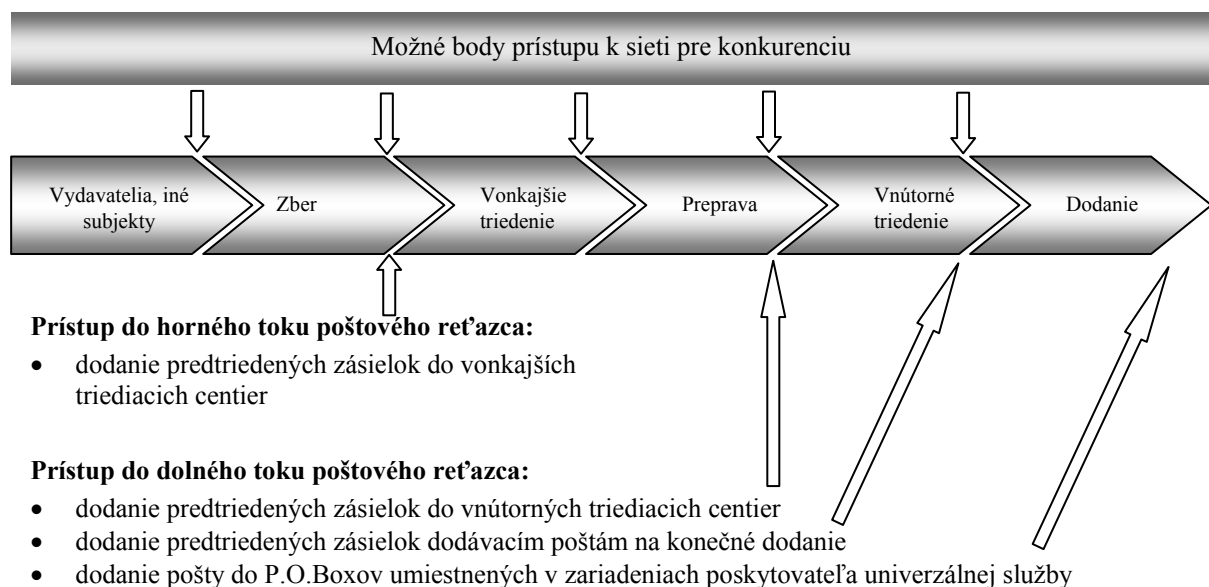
Možné body prístupu k sieti pre konkurenciu

Vydavatelia, iné subjekty

Zber

Vonkajšie triedenie

Preprava

Vnútorné triedenie

Dodanie

**Prístup do horného toku poštového reťazca:**

- dodanie predtriedených zásielok do vonkajších triediacich centier

**Prístup do dolného toku poštového reťazca:**

- dodanie predtriedených zásielok do vnútorných triediacich centier
- dodanie predtriedených zásielok dodávacím poštám na konečné dodanie
- dodanie pošty do P.O.Boxov umiestnených v zariadeniach poskytovateľa univerzálnej služby